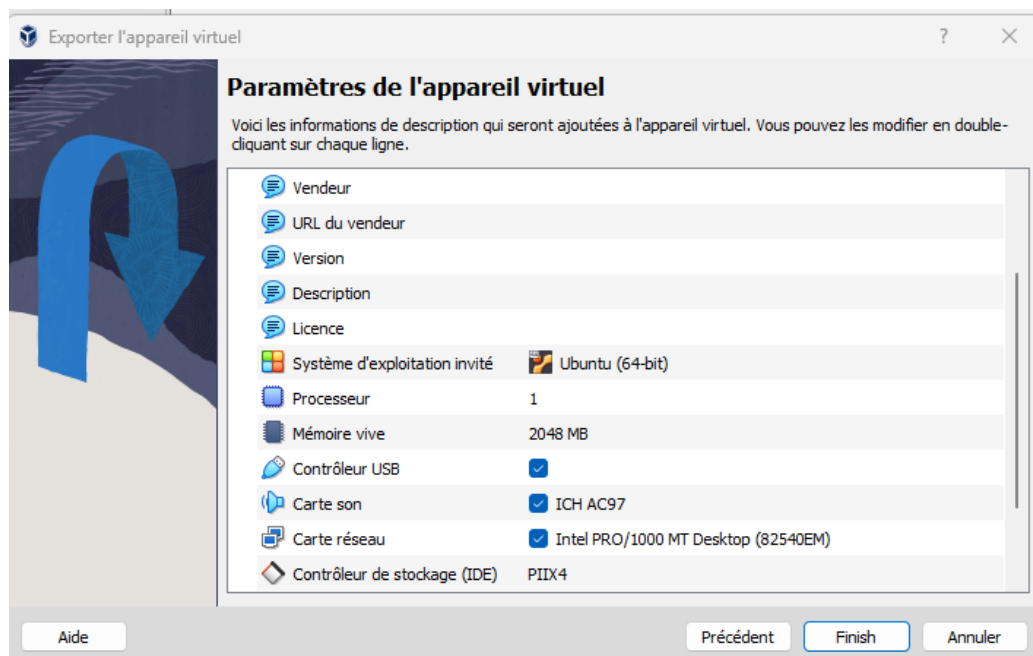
Exporter l'appareil virtuel

?

Paramètres de l'appareil virtuel

Voici les informations de description qui seront ajoutées à l'appareil virtuel. Vous pouvez les modifier en double-cliquant sur chaque ligne.

| | |
|---|---|
| Vendeur | |
| URL du vendeur | |
| Version | |
| Description | |
| Licence | |
| Système d'exploitation invité | Ubuntu (64-bit) |
| Processeur | 1 |
| Mémoire vive | 2048 MB |
| Contrôleur USB | |
| Carte son | ICH AC97 |
| Carte réseau | Intel PRO/1000 MT Desktop (82540EM) |
| Contrôleur de stockage (IDE) | PIIX4 |

Aide

Précédent

Finish

Annuler